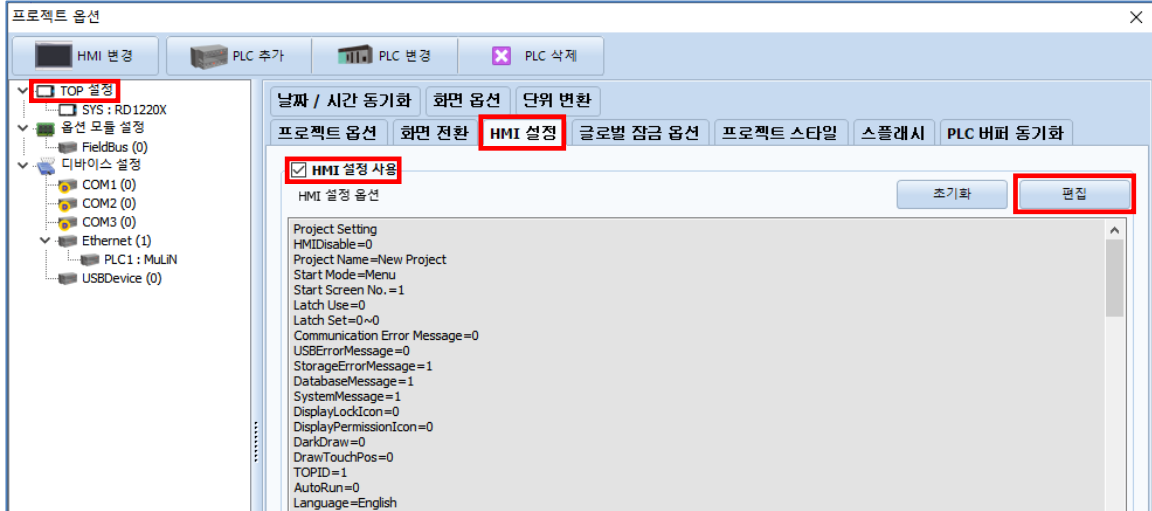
프로젝트 옵션

HMI 변경
PLC 추가
PLC 변경
PLC 삭제

TOP 설정
SYS : RD1220X
옵션 모듈 설정
FieldBus (0)
디바이스 설정
COM1 (0)
COM2 (0)
COM3 (0)
Ethernet (1)
PLC1 : MuLiN
USBDevice (0)

날짜 / 시간 동기화
화면 옵션
단위 변환
프로젝트 옵션
화면 전환
HMI 설정
글로벌 잠금 옵션
프로젝트 스타일
스플래시
PLC 버퍼 동기화

HMI 설정 사용
HMI 설정 옵션
초기화
편집

Project Setting
HMIDisable=0
Project Name=New Project
Start Mode=Menu
Start Screen No.=1
Latch Use=0
Latch Set=0~0
Communication Error Message=0
USBErrorMessage=0
StorageErrorMessage=1
DatabaseMessage=1
SystemMessage=1
DisplayLockIcon=0
DisplayPermissionIcon=0
DarkDraw=0
DrawTouchPos=0
TOPID=1
AutoRun=0
Language=English